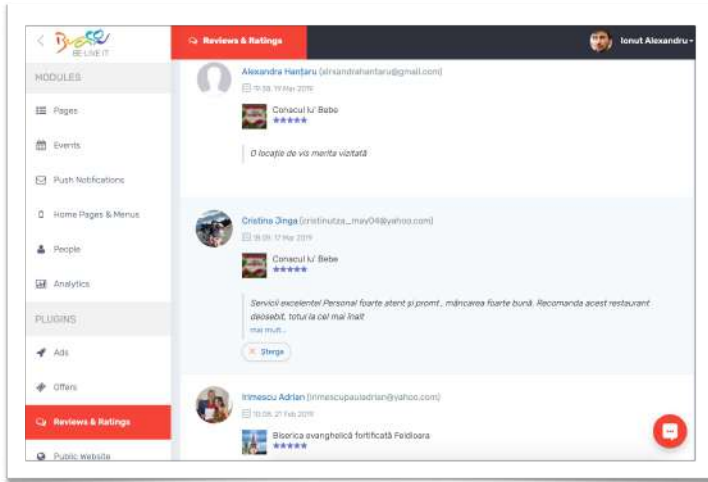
BE LIVE IT

Reviews & Ratings

Ionut Alexandru

MODULES

Pages

Events

Push Notifications

Home Pages & Menus

People

Analytics

PLUGINS

Ads

Offers

Reviews & Ratings

Public website

Alexandra Hanțaru (alxandrahantaru@gmail.com)
19:38, 19 Mar 2019
Conacul lu' Bebe
★★★★★
O locație de vis merita vizitată

Cristina Jinga (cristinutza_may04@yahoo.com)
18:06, 17 Mar 2019
Conacul lu' Bebe
★★★★★
Servicii excelente! Personal foarte atent și promt., mâncarea foarte bună. Recomanda acest restaurant deosebit, totul la cel mai înalt
mai mult...
Sterge

Irimescu Adrian (irimescupauladrian@yahoo.com)
18:06, 21 Feb 2019
Biserica evanghelică fortificată Feldioara
★★★★★